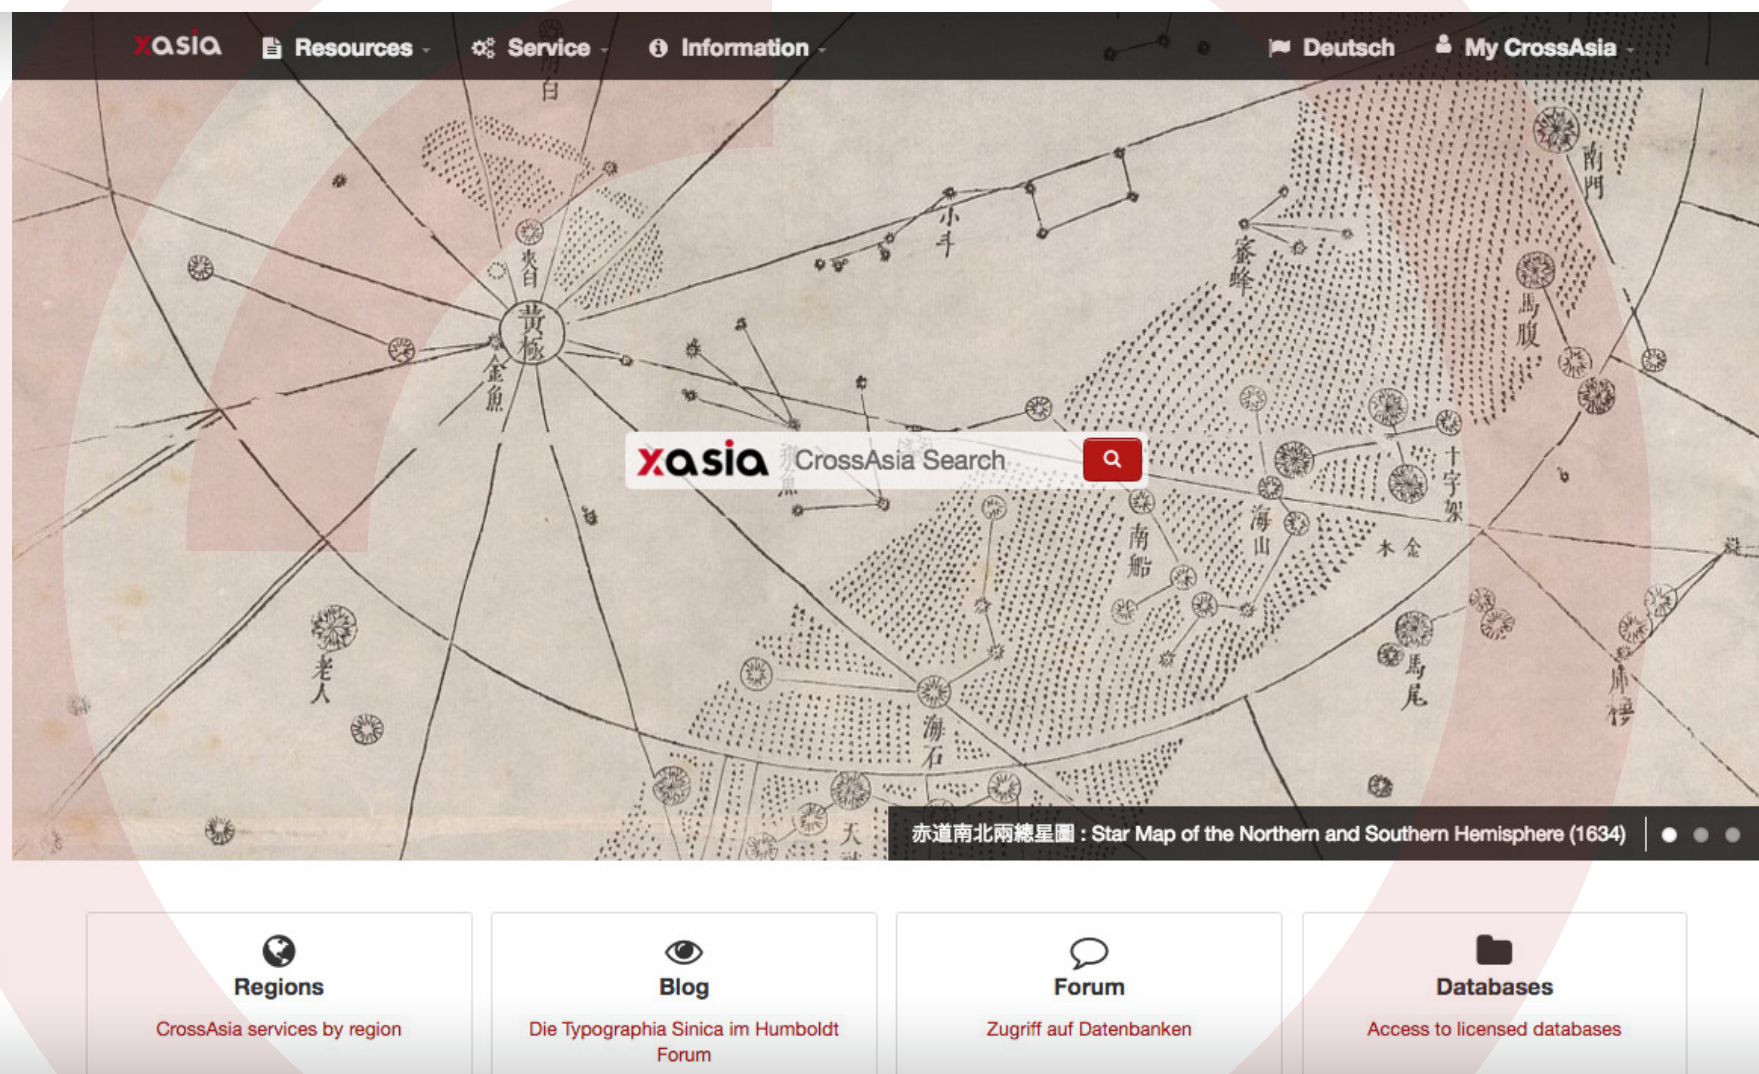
xasia Resources Service Information Deutsch My CrossAsia

太白 黃極 金魚 小斗 蜜蜂 南門 馬腹 十字架 海山 南船 老人 海石 馬尾 天

xasia CrossAsia Search

赤道南北兩總星圖 : Star Map of the Northern and Southern Hemisphere (1634)

Regions
CrossAsia services by region

Blog
Die Typographia Sinica im Humboldt Forum

Forum
Zugriff auf Datenbanken

Databases
Access to licensed databases